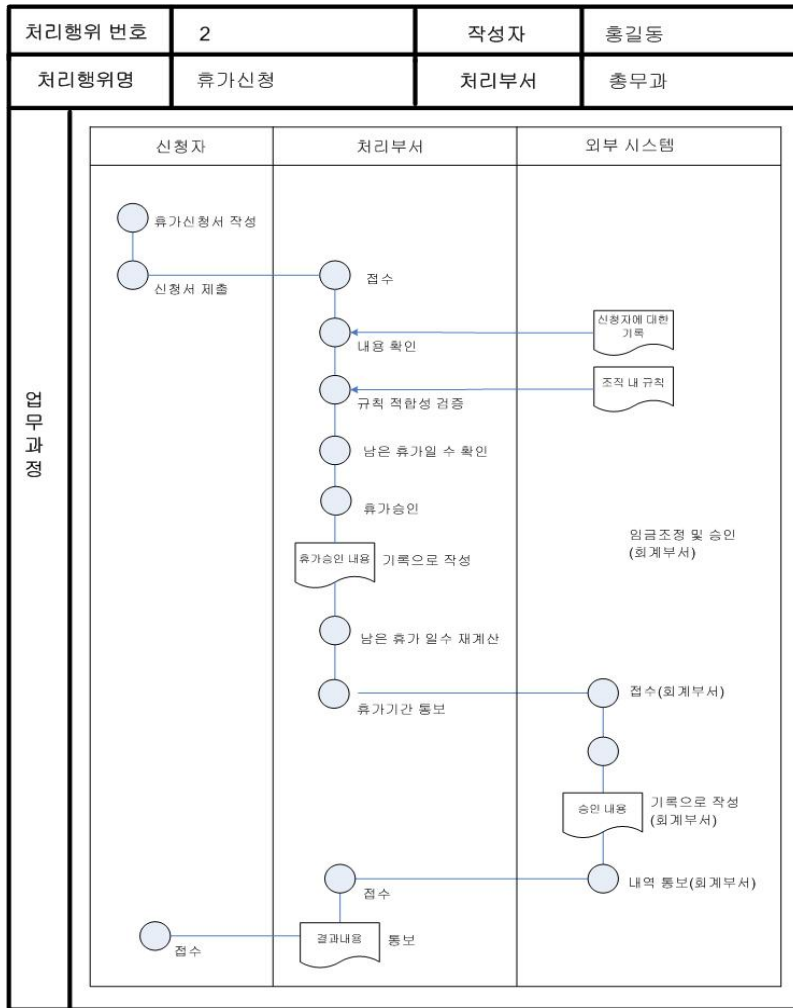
| 처리행위 번호 | 2 | 작성자 | 홍길동 |
|---|---|---|---|
| 처리행위명 | 휴가신청 | 처리부서 | 총무과 |

업무과정

| 신청자 | 처리부서 | 외부 시스템 |
|---|---|---|

휴가신청서 작성

신청서 제출

접수

신청자에 대한 기록

내용 확인

조직 내 규칙

규칙 적합성 검증

남은 휴가일 수 확인

휴가승인

임금조정 및 승인 (회계부서)

휴가승인 내용 기록으로 작성

남은 휴가 일수 재계산

휴가기간 통보

접수(회계부서)

승인 내용 기록으로 작성 (회계부서)

접수

내역 통보(회계부서)

접수

결과내용 통보